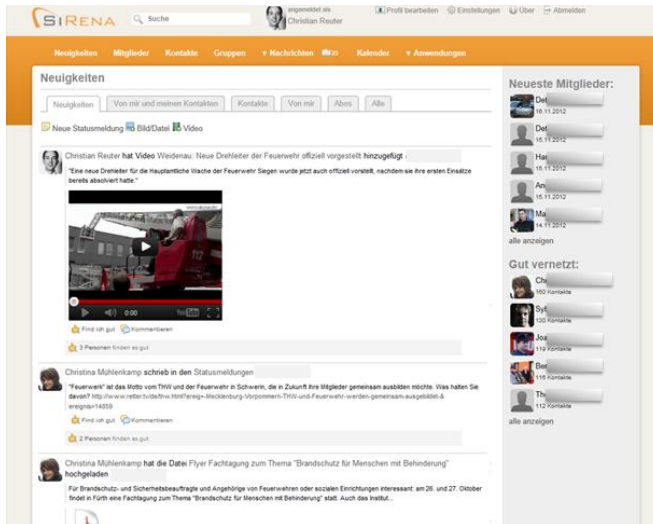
SIRENA Suche angemeldet als Christian Reuter Profil bearbeiten Einstellungen Über Abmelden

Neuigkeiten Mitglieder Kontakte Gruppen ▾ Nachrichten 23 Kalender ▾ Anwendungen

Neuigkeiten

Neuigkeiten | Von mir und meinen Kontakten | Kontakte | Von mir | Abos | Alle

Neue Statusmeldung Bild/Datei Video

Christian Reuter hat Video Weidenau: Neue Drehleiter der Feuerwehr offiziell vorgestellt hinzugefügt

"Eine neue Drehleiter für die Hauptamtliche Wache der Feuerwehr Siegen wurde jetzt auch offiziell vorstellt, nachdem sie ihre ersten Einsätze bereits absolviert hatte."

0:00

Find ich gut Kommentieren

3 Personen finden es gut

Christina Mühlenkamp schrieb in den Statusmeldungen

"Feuerwerk" ist das Motto vom THW und der Feuerwehr in Schwerin, die in Zukunft ihre Mitglieder gemeinsam ausbilden möchte. Was halten Sie davon? http://www.retter.tv/de/thw.html?ereig=-Mecklenburg-Vorpommern-THW-und-Feuerwehr-werden-gemeinsam-ausgebildet-&ereignis=14859

Find ich gut Kommentieren

2 Personen finden es gut

Christina Mühlenkamp hat die Datei Flyer Fachtagung zum Thema "Brandschutz für Menschen mit Behinderung" hochgeladen

Für Brandschutz- und Sicherheitsbeauftragte und Angehörige von Feuerwehren oder sozialen Einrichtungen interessant: am 26. und 27. Oktober findet in Fürth eine Fachtagung zum Thema "Brandschutz für Menschen mit Behinderung" statt. Auch das Institut...

Neueste Mitglieder:

Det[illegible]
16.11.2012

Det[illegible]
16.11.2012

Ha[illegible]
16.11.2012

An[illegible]
15.11.2012

Ma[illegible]
14.11.2012

alle anzeigen

Gut vernetzt:

Chr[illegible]
160 Kontakte

Syl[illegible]
130 Kontakte

Joa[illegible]
119 Kontakte

Ber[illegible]
116 Kontakte

Th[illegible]
112 Kontakte

alle anzeigen